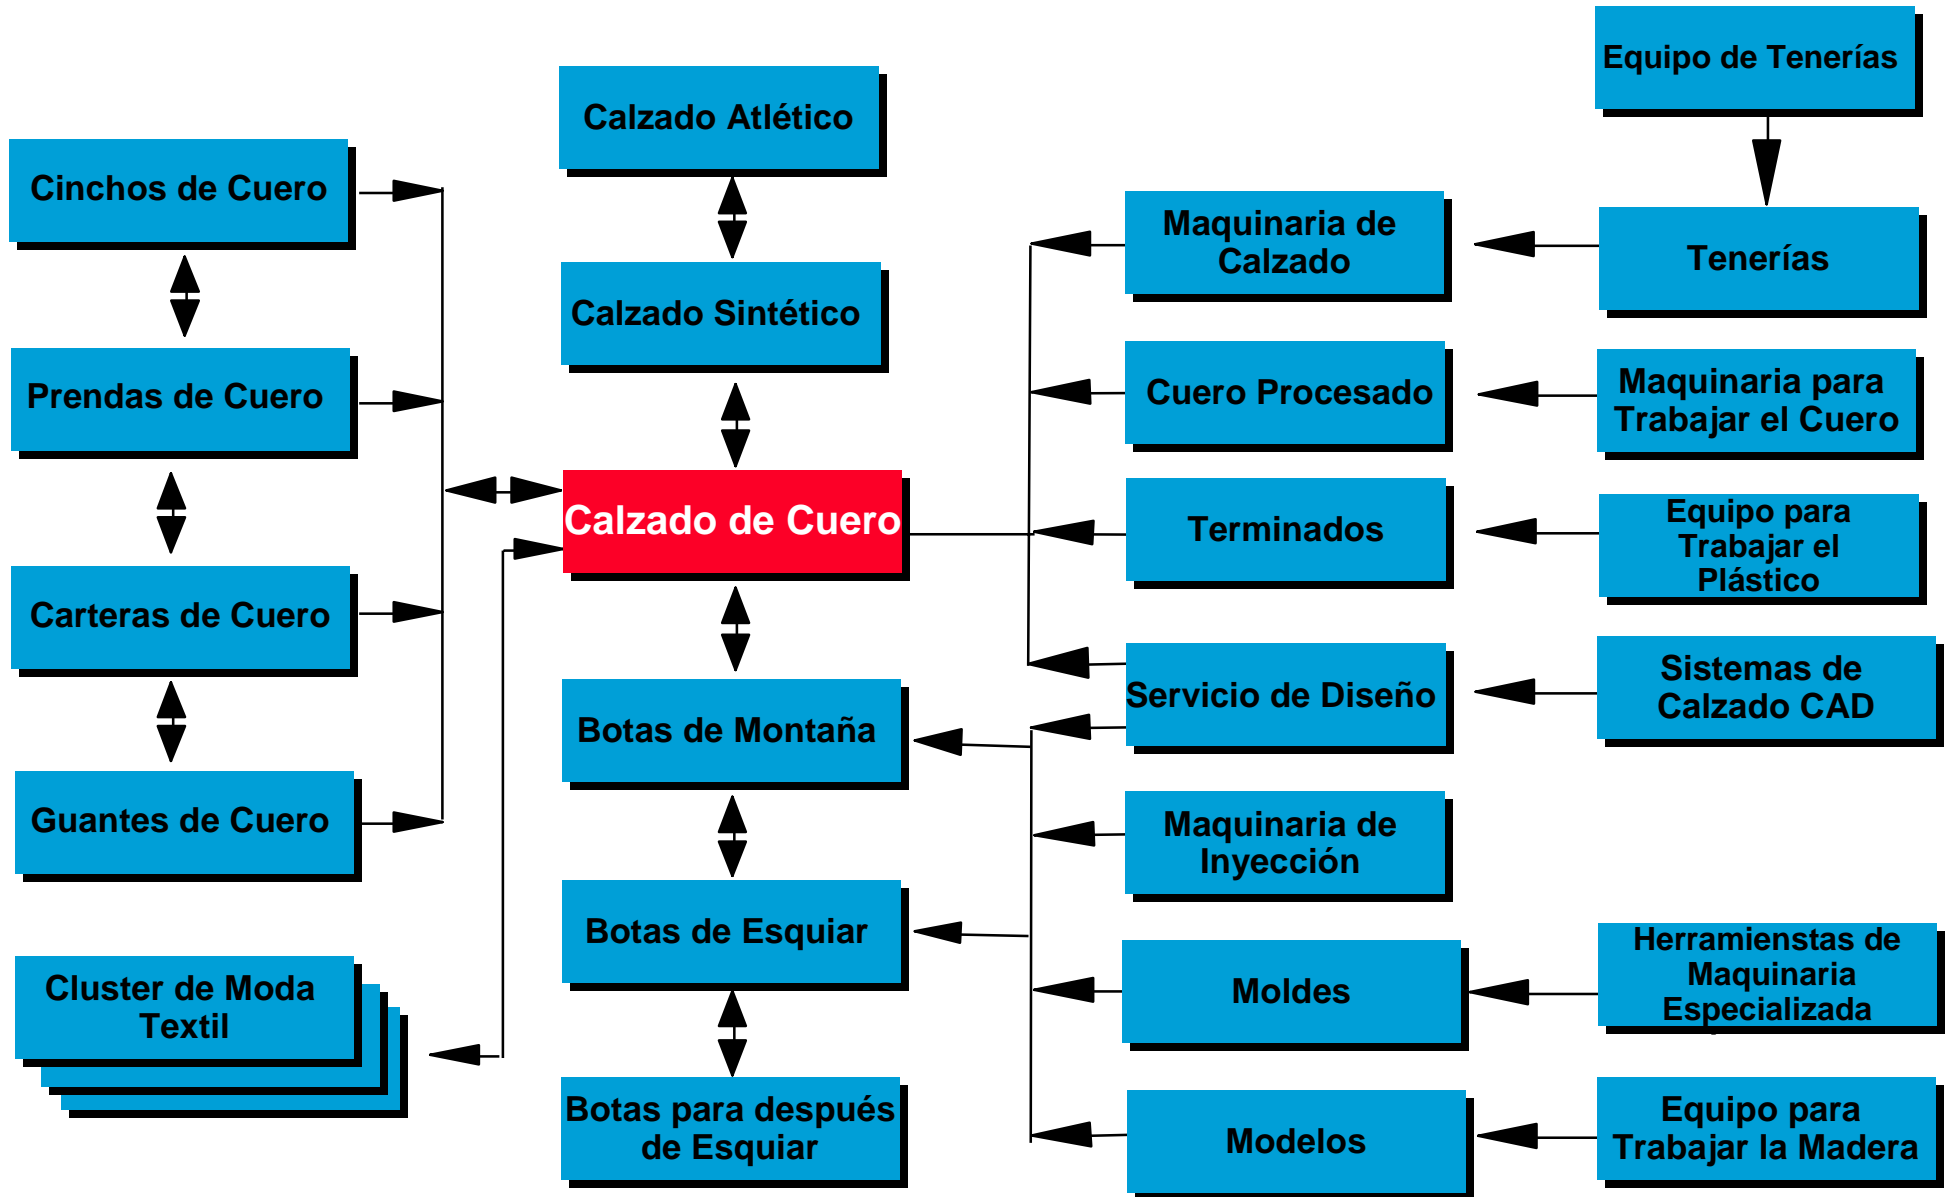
Equipo de Tenerías

Calzado Atlético

Cinchos de Cuero

Calzado Sintético

Maquinaria de Calzado

Tenerías

Prendas de Cuero

Cuero Procesado

Maquinaria para Trabajar el Cuero

Calzado de Cuero

Terminados

Equipo para Trabajar el Plástico

Carteras de Cuero

Servicio de Diseño

Sistemas de Calzado CAD

Botas de Montaña

Guantes de Cuero

Maquinaria de Inyección

Botas de Esquiar

Cluster de Moda Textil

Moldes

Herramienstas de Maquinaria Especializada

Botas para despueś de Esquiar

Modelos

Equipo para Trabajar la Madera